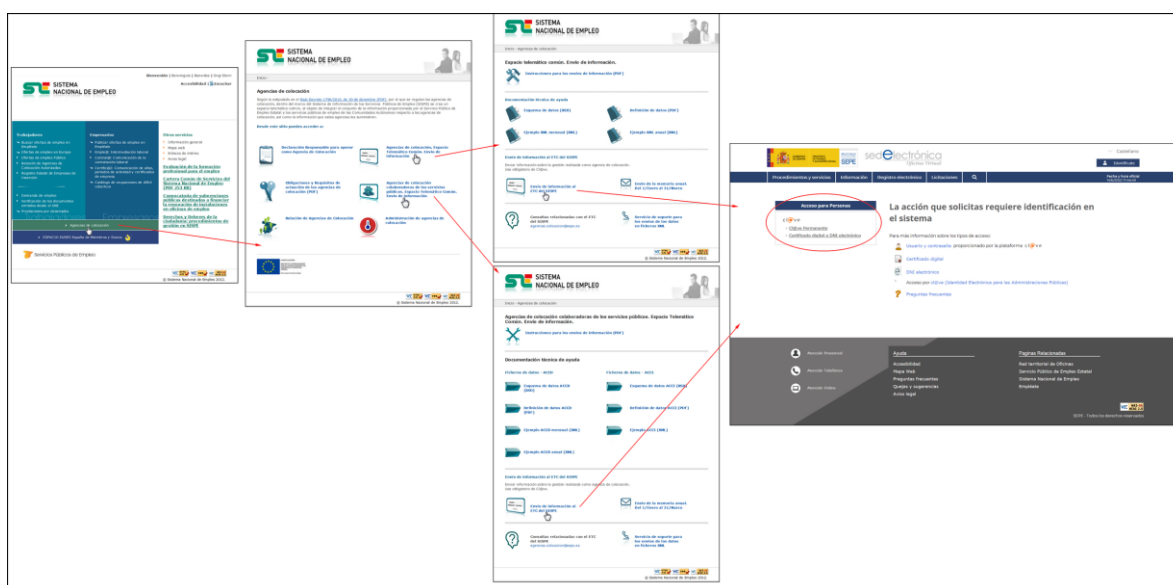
SISTEMA NACIONAL DE EMPLEO

Trabajadores

Empresarios

Otros servicios

Agencias de colocación

Servicio Público de Empleo

© Sistema Nacional de Empleo 2011

SISTEMA NACIONAL DE EMPLEO

Agencias de colocación

Declaración Responsable para operar como Agencia de colocación

Agencias de colocación. Espacio Telemático Común. Envío de información

Obligaciones y Requisitos de actuación de las agencias de colocación (PDF)

Agencias de colocación colaboradoras de los servicios públicos. Espacio Telemático Común. Envío de información

Relación de Agencias de Colocación

Administración de agencias de colocación

© Sistema Nacional de Empleo 2011

SISTEMA NACIONAL DE EMPLEO

Espacio Telemático común. Envío de información.

Instrucciones para los envíos de información (PDF)

Documentación técnica de ayuda

Esquema de datos (XSD)

Definición de datos (PDF)

Ejemplo XML mensual (XML)

Ejemplo XML anual (XML)

Envío de información al ETC del SEPE

Envío de información al ETC del SEPE

Envío de la memoria anual Del 1/Enero al 31/Marzo

Consultas relacionadas con el ETC del SEPE

Servicio de soporte para los envíos de los datos en ficheros XML

© Sistema Nacional de Empleo 2011

SISTEMA NACIONAL DE EMPLEO

Agencias de colocación colaboradoras de los servicios públicos. Espacio Telemático Común. Envío de información.

Instrucciones para los envíos de información (PDF)

Documentación técnica de ayuda

Esquema de datos ACCO (XSD)

Esquema de datos ACCI (XSD)

Definición de datos ACCO (PDF)

Definición de datos ACCI (PDF)

Ejemplo ACCO mensual (XML)

Ejemplo ACCI (XML)

Ejemplo ACCO anual (XML)

Envío de información al ETC del SEPE

Envío de información al ETC del SEPE

Envío de la memoria anual Del 1/Enero al 31/Marzo

Consultas relacionadas con el ETC del SEPE

Servicio de soporte para los envíos de los datos en ficheros XML

© Sistema Nacional de Empleo 2011

SEPE sede electrónica

Castellano

Identificarse

Procedimientos y servicios | Información | Registro electrónico | Licitaciones

Acceso para Personas

Cl@ve

Cl@ve Permanente

Certificado digital o DNI electrónico

La acción que solicitas requiere identificación en el sistema

Usuario y contraseña proporcionado por la plataforma Cl@ve

Certificado digital

DNI electrónico

Acceso por cl@ve (Identidad Electrónica para las Administraciones Públicas)

Preguntas Frecuentes

Atención Presencial

Atención Telefónica

Atención Online

Ayuda

Accesibilidad

Mapa Web

Preguntas Frecuentes

Quejas y sugerencias

Aviso legal

Páginas Relacionadas

Red territorial de Oficinas

Servicio Público de Empleo Estatal

Sistema Nacional de Empleo

Empléate

SEPE - Todos los derechos reservados